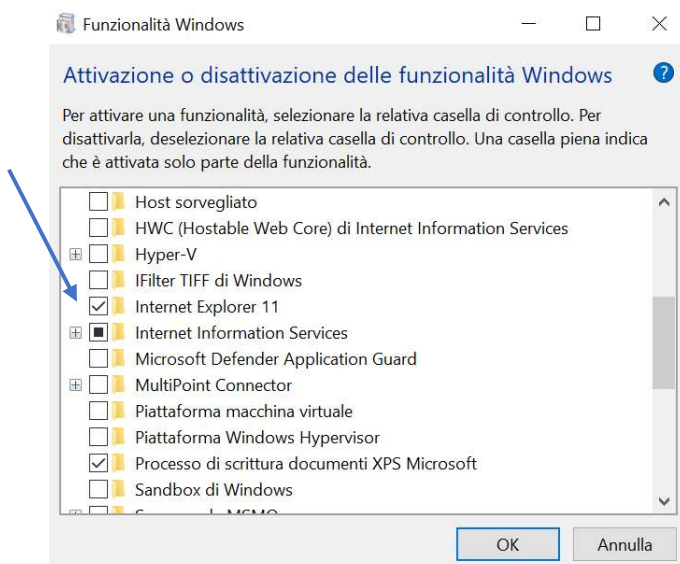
Funzionalità Windows

Attivazione o disattivazione delle funzionalità Windows

Per attivare una funzionalità, selezionare la relativa casella di controllo. Per disattivarla, deselezionare la relativa casella di controllo. Una casella piena indica che è attivata solo parte della funzionalità.

Host sorvegliato
HWC (Hostable Web Core) di Internet Information Services
Hyper-V
IFilter TIFF di Windows
Internet Explorer 11
Internet Information Services
Microsoft Defender Application Guard
MultiPoint Connector
Piattaforma macchina virtuale
Piattaforma Windows Hypervisor
Processo di scrittura documenti XPS Microsoft
Sandbox di Windows
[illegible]

OK
Annulla